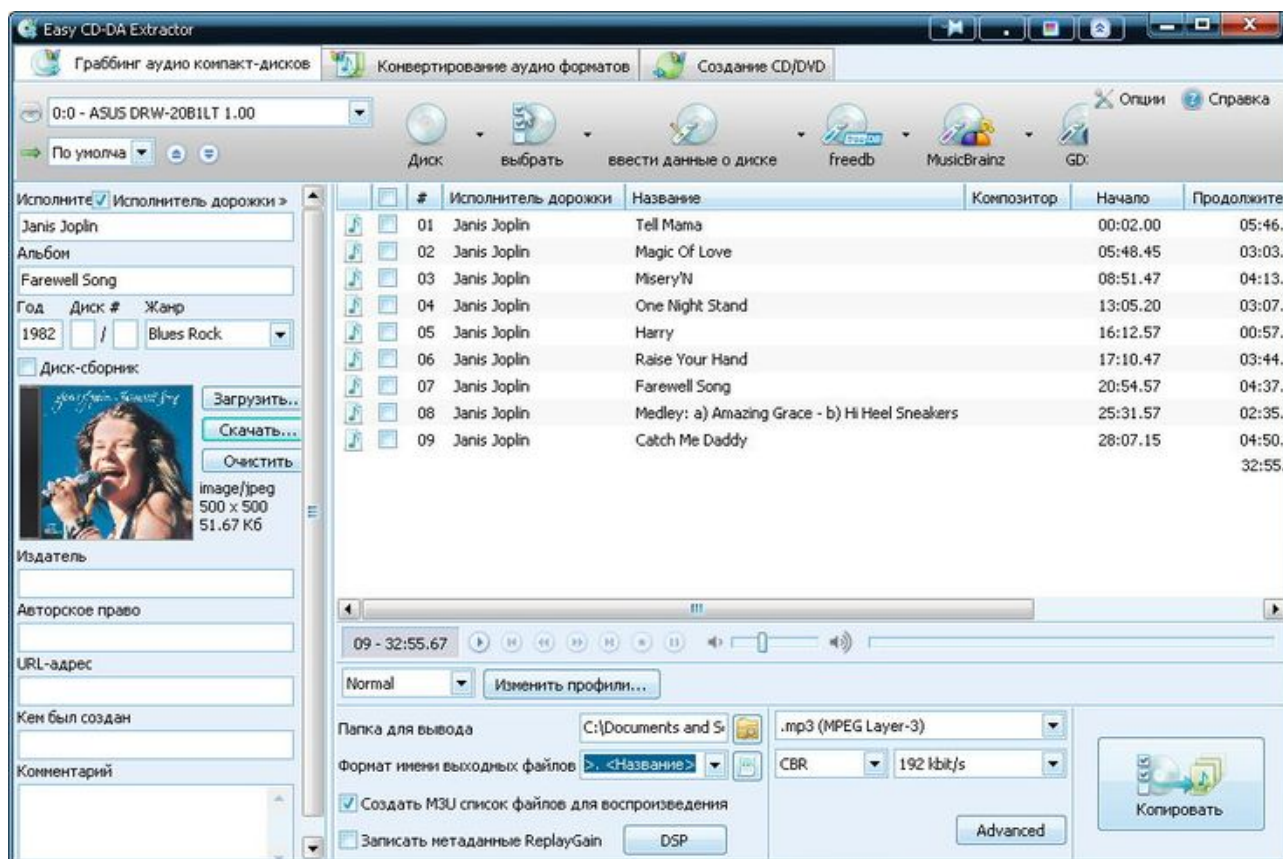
Easy CD-DA Extractor

Граббинг аудио компакт-дисков | Конвертирование аудио форматов | Создание CD/DVD

0:0 - ASUS DRW-20B1LT 1.00

По умолча

Диск | выбрать | ввести данные о диске | freedb | MusicBrainz | GD:

Опции | Справка

Исполните Исполнитель дорожки »

Janis Joplin

Альбом

Farewell Song

Год Диск # Жанр

1982 / Blues Rock

Диск-сборник

Загрузить...

Скачать...

Очистить

image/jpeg
500 x 500
51.67 Кб

Издатель

Авторское право

URL-адрес

Кем был создан

Комментарий

| | # | Исполнитель дорожки | Название | Композитор | Начало | Продолжите |
|---|---|---|---|---|---|---|
| | 01 | Janis Joplin | Tell Mama | | 00:02.00 | 05:46. |
| | 02 | Janis Joplin | Magic Of Love | | 05:48.45 | 03:03. |
| | 03 | Janis Joplin | Misery'N | | 08:51.47 | 04:13. |
| | 04 | Janis Joplin | One Night Stand | | 13:05.20 | 03:07. |
| | 05 | Janis Joplin | Harry | | 16:12.57 | 00:57. |
| | 06 | Janis Joplin | Raise Your Hand | | 17:10.47 | 03:44. |
| | 07 | Janis Joplin | Farewell Song | | 20:54.57 | 04:37. |
| | 08 | Janis Joplin | Medley: a) Amazing Grace - b) Hi Heel Sneakers | | 25:31.57 | 02:35. |
| | 09 | Janis Joplin | Catch Me Daddy | | 28:07.15 | 04:50. |
| | | | | | | 32:55. |

09 - 32:55.67

Normal | Изменить профили...

Папка для вывода | C:\Documents and S

Формат имени выходных файлов | >. <Название>

Создать M3U список файлов для воспроизведения

Записать метаданные ReplayGain | DSP

.mp3 (MPEG Layer-3)

CBR | 192 kbit/s

Advanced

Копировать